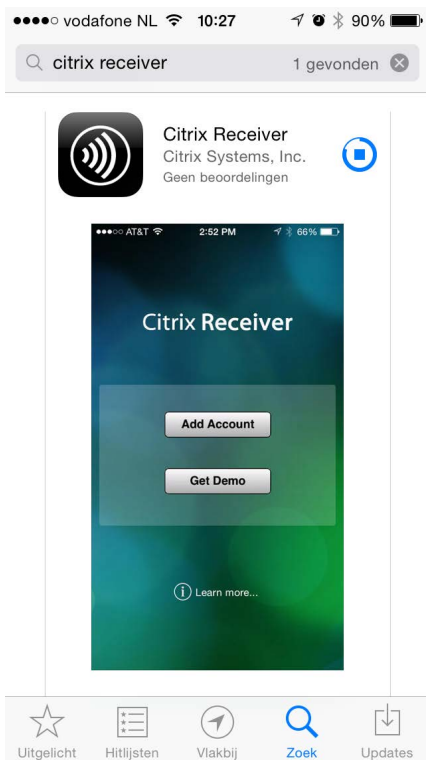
●●●●○ vodafone NL 10:27 90%

citrix receiver 1 gevonden

Citrix Receiver
Citrix Systems, Inc.
Geen beoordelingen

●●●○○ AT&T 2:52 PM 66%

Citrix Receiver

Add Account

Get Demo

Learn more...

Uitgelicht Hitlijsten Vlakbij Zoek Updates